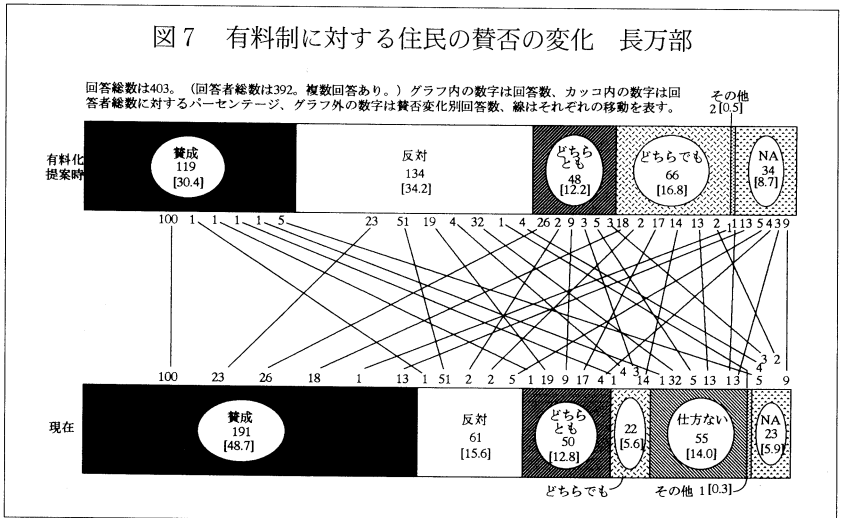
図7　有料制に対する住民の賛否の変化　長万部

回答総数は403。（回答者総数は392。複数回答あり。）グラフ内の数字は回答数、カッコ内の数字は回答者総数に対するパーセンテージ、グラフ外の数字は賛否変化別回答数、線はそれぞれの移動を表す。

その他 2 [0.5]

有料化提案時

賛成 119 [30.4]

反対 134 [34.2]

どちらとも 48 [12.2]

どちらでも 66 [16.8]

NA 34 [8.7]

100 1 1 1 1 5 23 51 19 4 32 1 4 26 2 9 3 5 3 18 2 2 17 14 13 2 1 13 5 4 3 9

100 23 26 18 1 13 1 51 2 2 5 1 19 9 17 4 1 4 3 14 1 32 5 13 13 4 3 2 5 9

現在

賛成 191 [48.7]

反対 61 [15.6]

どちらとも 50 [12.8]

22 [5.6]

仕方ない 55 [14.0]

NA 23 [5.9]

どちらでも

その他 1 [0.3]